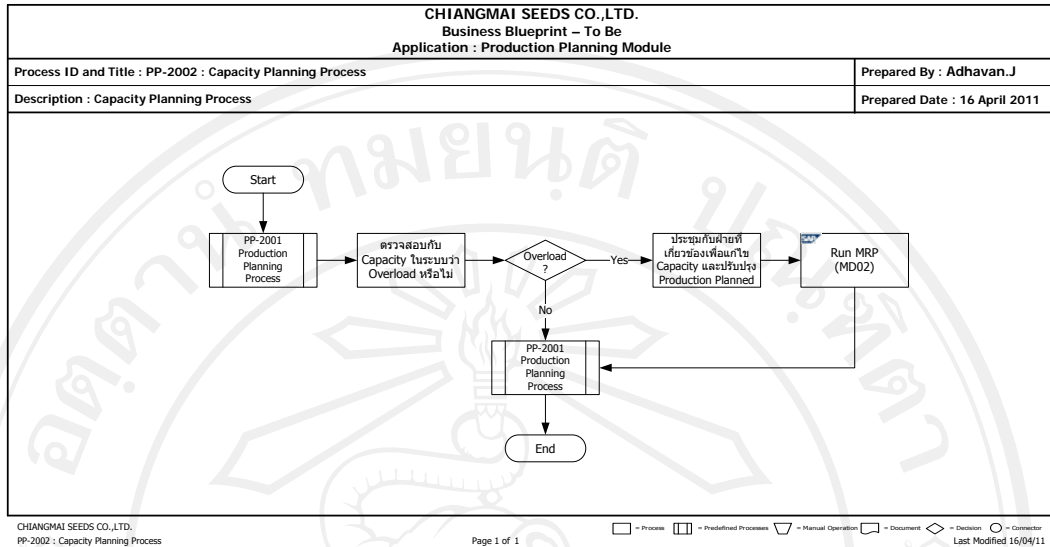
CHIANGMAI SEEDS CO.,LTD.
Business Blueprint – To Be
Application : Production Planning Module

Process ID and Title : PP-2002 : Capacity Planning Process

Prepared By : Adhavan.J

Description : Capacity Planning Process

Prepared Date : 16 April 2011

Start

PP-2001 Production Planning Process

ตรวจสอบกับ Capacity ในระบบว่า Overload หรือไม่

Overload ?

Yes

ประชุมกับฝ่ายที่เกี่ยวข้องเพื่อแก้ไข Capacity และปรับปรุง Production Planned

SAP

Run MRP (MD02)

No

PP-2001 Production Planning Process

End

CHIANGMAI SEEDS CO.,LTD.
PP-2002 : Capacity Planning Process

Page 1 of 1

= Process = Predefined Processes = Manual Operation = Document = Decision = Connector

Last Modified 16/04/11